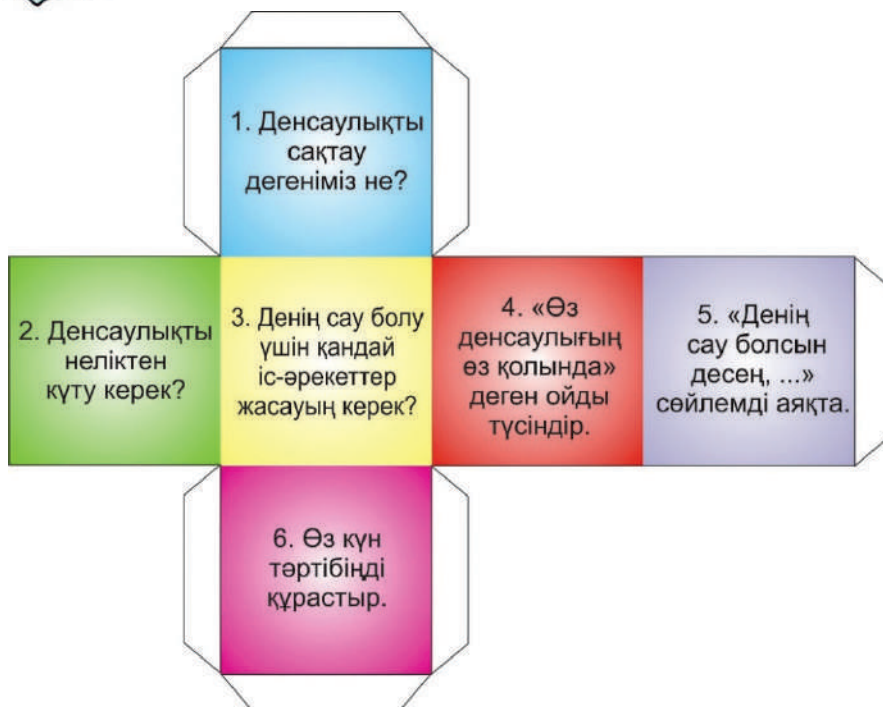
1. Денсаулықты сақтау дегеніміз не?

2. Денсаулықты неліктен күту керек?

3. Денің сау болу үшін қандай іс-әрекеттер жасауың керек?

4. «Өз денсаулығың өз қолында» деген ойды түсіндір.

5. «Денің сау болсын десең, ...» сөйлемді аяқта.

6. Өз күн тәртібіңді құрастыр.